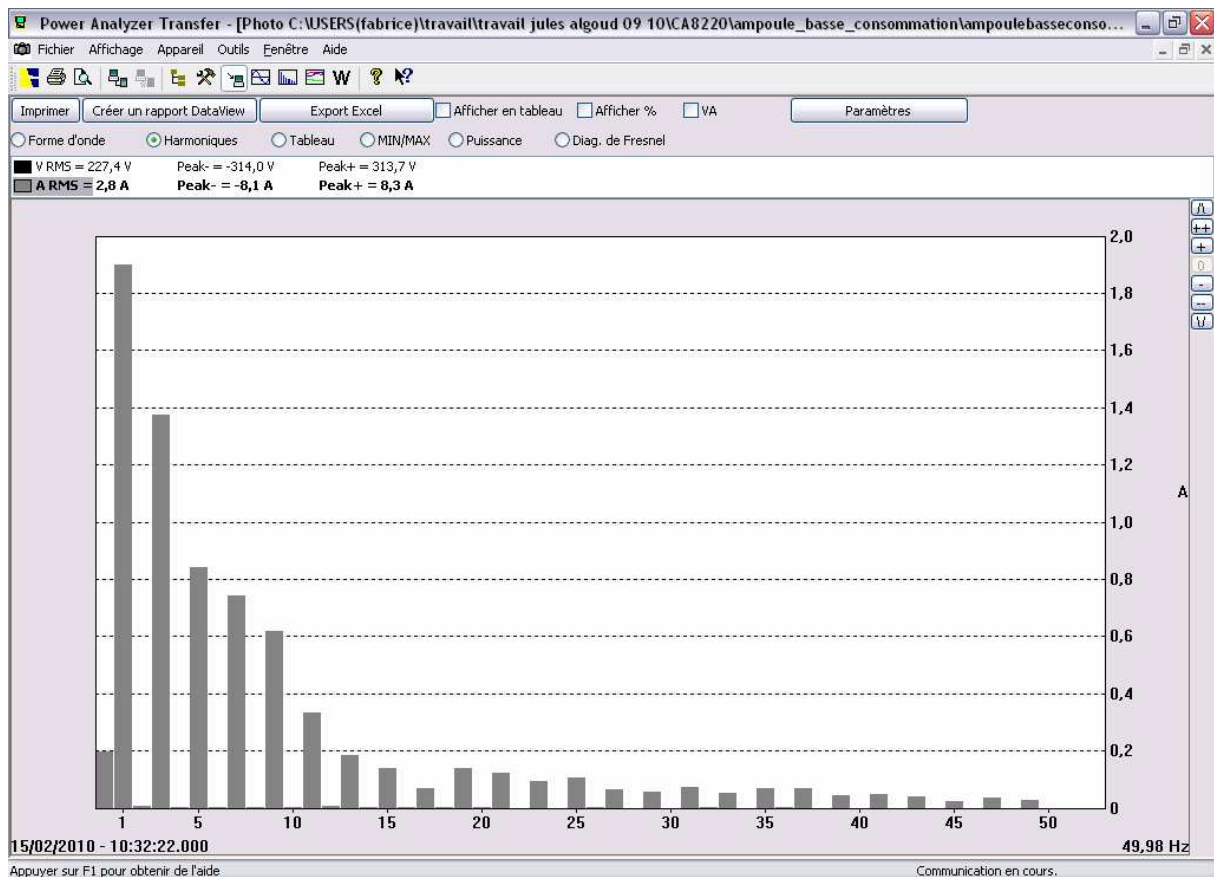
Power Analyzer Transfer - [Photo C:\USERS(fabrice)\travail\travail jules algoud 09 10\CA8220\ampoule_basse_consommation\ampoulebasseconso...

Fichier Affichage Appareil Outils Fenêtre Aide

W

Imprimer | Créer un rapport DataView | Export Excel | Afficher en tableau | Afficher % | VA | Paramètres

Forme d'onde | Harmoniques | Tableau | MIN/MAX | Puissance | Diag. de Fresnel

V RMS = 227,4 V Peak- = -314,0 V Peak+ = 313,7 V
A RMS = 2,8 A Peak- = -8,1 A Peak+ = 8,3 A

2,0
1,8
1,6
1,4
1,2
1,0
0,8
0,6
0,4
0,2
0

A

1 5 10 15 20 25 30 35 40 45 50

15/02/2010 - 10:32:22.000

49,98 Hz

Appuyer sur F1 pour obtenir de l'aide

Communication en cours.